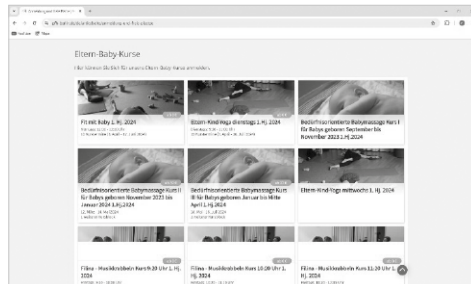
Eltern-Baby-Kurse

Hier können Sie sich für unsere Eltern-Baby-Kurse anmelden.

Fit mit Baby 1. Hj. 2024

Eltern-Kind-Yoga dienstags 1. Hj. 2024

Bedürfnisorientierte Babymassage Kurs I für Babys geboren September bis November 2023 1. Hj. 2024

Bedürfnisorientierte Babymassage Kurs II für Babys geboren November 2023 bis Januar 2024 1.Hj.2024

Bedürfnisorientierte Babymassage Kurs III für Babys geboren Januar bis Mitte April 1. Hj. 2024

Eltern-Kind-Yoga mittwochs 1. Hj. 2024

Filina - Musikzwerge Kurs 9:20 Uhr 1. Hj. 2024

Filina - Musikzwerge Kurs 10:20 Uhr 1. Hj. 2024

Filina - Musikzwerge Kurs 11:20 Uhr 1. Hj. 2024